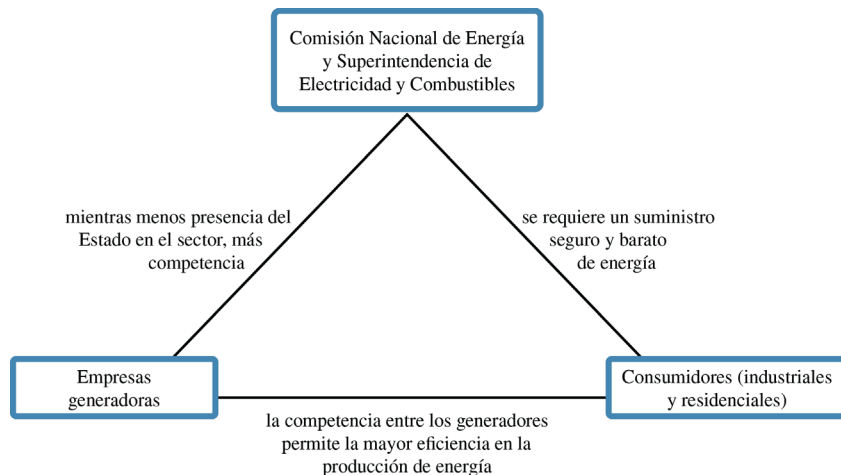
Comisión Nacional de Energía y Superintendencia de Electricidad y Combustibles

mientras menos presencia del Estado en el sector, más competencia

se requiere un suministro seguro y barato de energía

Empresas generadoras

Consumidores (industriales y residenciales)

la competencia entre los generadores permite la mayor eficiencia en la producción de energía